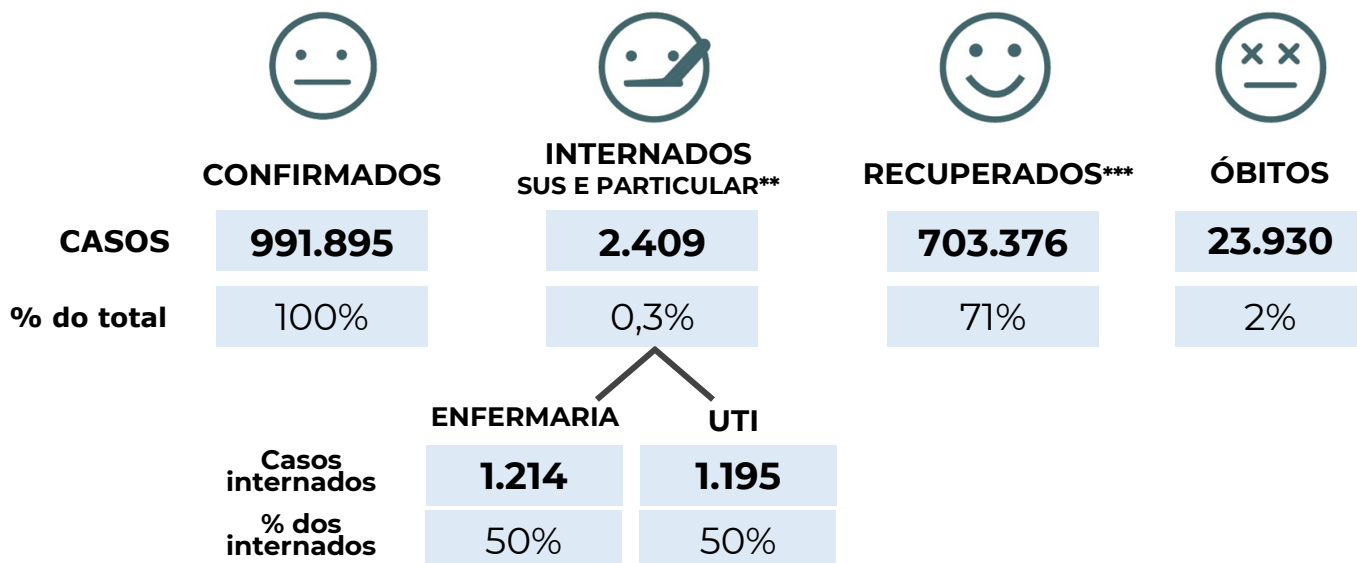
| | CONFIRMADOS | INTERNADOS SUS E PARTICULAR** | RECUPERADOS*** | ÓBITOS |
|---|---|---|---|---|
| CASOS | 991.895 | 2.409 | 703.376 | 23.930 |
| % do total | 100% | 0,3% | 71% | 2% |

| | ENFERMARIA | UTI |
|---|---|---|
| Casos internados | 1.214 | 1.195 |
| % dos internados | 50% | 50% |